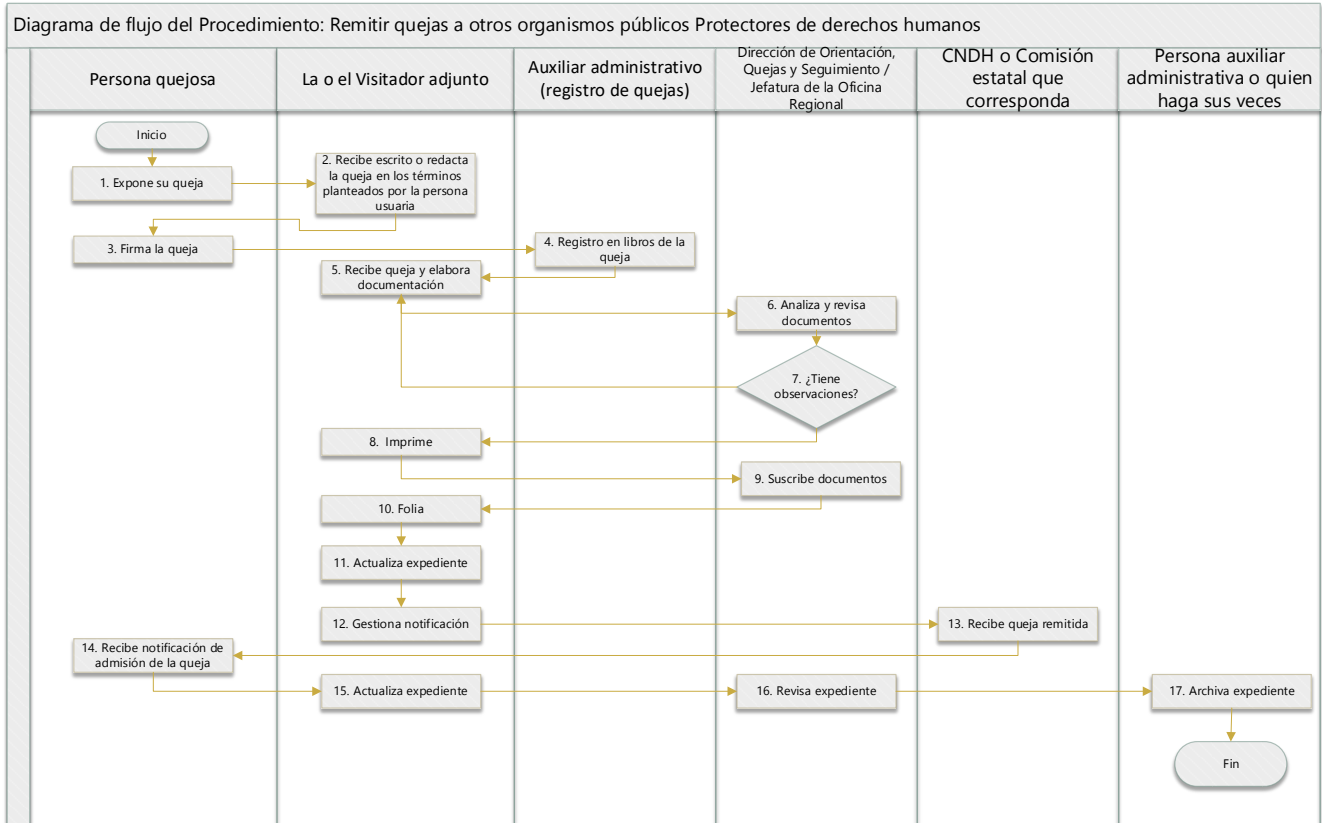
Diagrama de flujo del Procedimiento: Remitir quejas a otros organismos públicos Protectores de derechos humanos

Persona quejosa

La o el Visitador adjunto

Auxiliar administrativo (registro de quejas)

Dirección de Orientación, Quejas y Seguimiento / Jefatura de la Oficina Regional

CNDH o Comisión estatal que corresponda

Persona auxiliar administrativa o quien haga sus veces

Inicio

1. Expone su queja

2. Recibe escrito o redacta la queja en los términos planteados por la persona usuaria

3. Firma la queja

4. Registro en libros de la queja

5. Recibe queja y elabora documentación

6. Analiza y revisa documentos

7. ¿Tiene observaciones?

8. Imprime

9. Suscribe documentos

10. Folia

11. Actualiza expediente

12. Gestiona notificación

13. Recibe queja remitida

14. Recibe notificación de admisión de la queja

15. Actualiza expediente

16. Revisa expediente

17. Archiva expediente

Fin